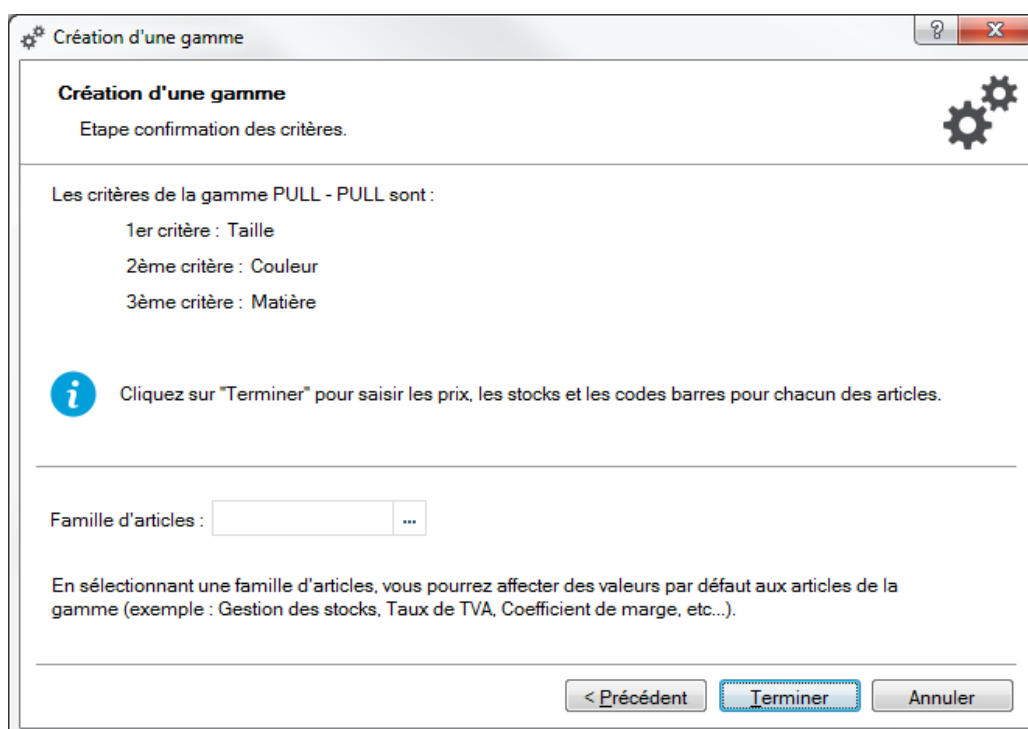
Création d'une gamme

?

X

Création d'une gamme

Etape confirmation des critères.

Les critères de la gamme PULL - PULL sont :

1er critère : Taille

2ème critère : Couleur

3ème critère : Matière

Cliquez sur "Terminer" pour saisir les prix, les stocks et les codes barres pour chacun des articles.

Famille d'articles :

...

En sélectionnant une famille d'articles, vous pourrez affecter des valeurs par défaut aux articles de la gamme (exemple : Gestion des stocks, Taux de TVA, Coefficient de marge, etc...).

< Précédent

Terminer

Annuler